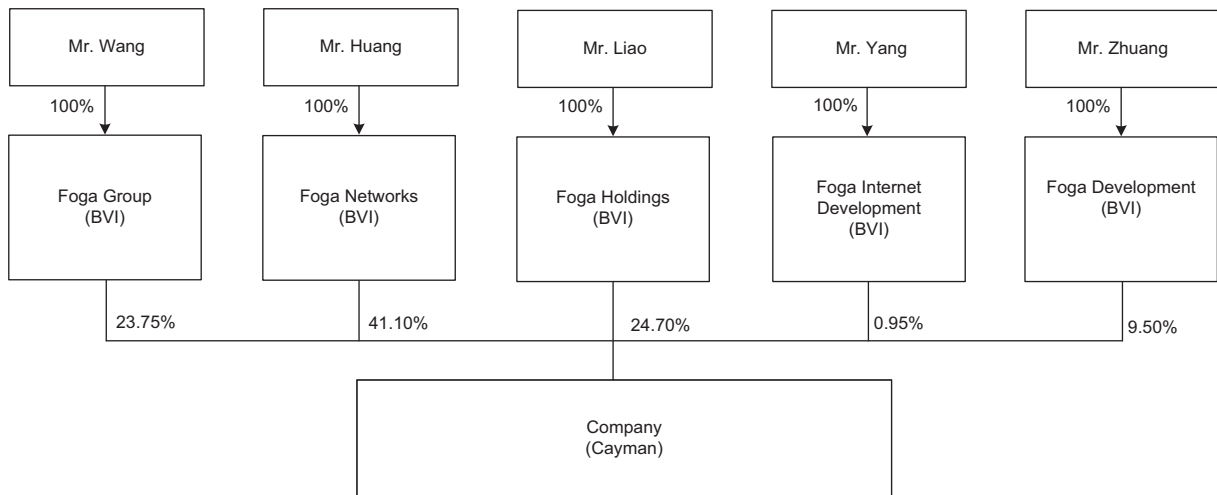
Mr. Wang

100%

Foga Group
(BVI)

Mr. Huang

100%

Foga Networks
(BVI)

Mr. Liao

100%

Foga Holdings
(BVI)

Mr. Yang

100%

Foga Internet Development
(BVI)

Mr. Zhuang

100%

Foga Development
(BVI)

23.75%

41.10%

24.70%

0.95%

9.50%

Company
(Cayman)